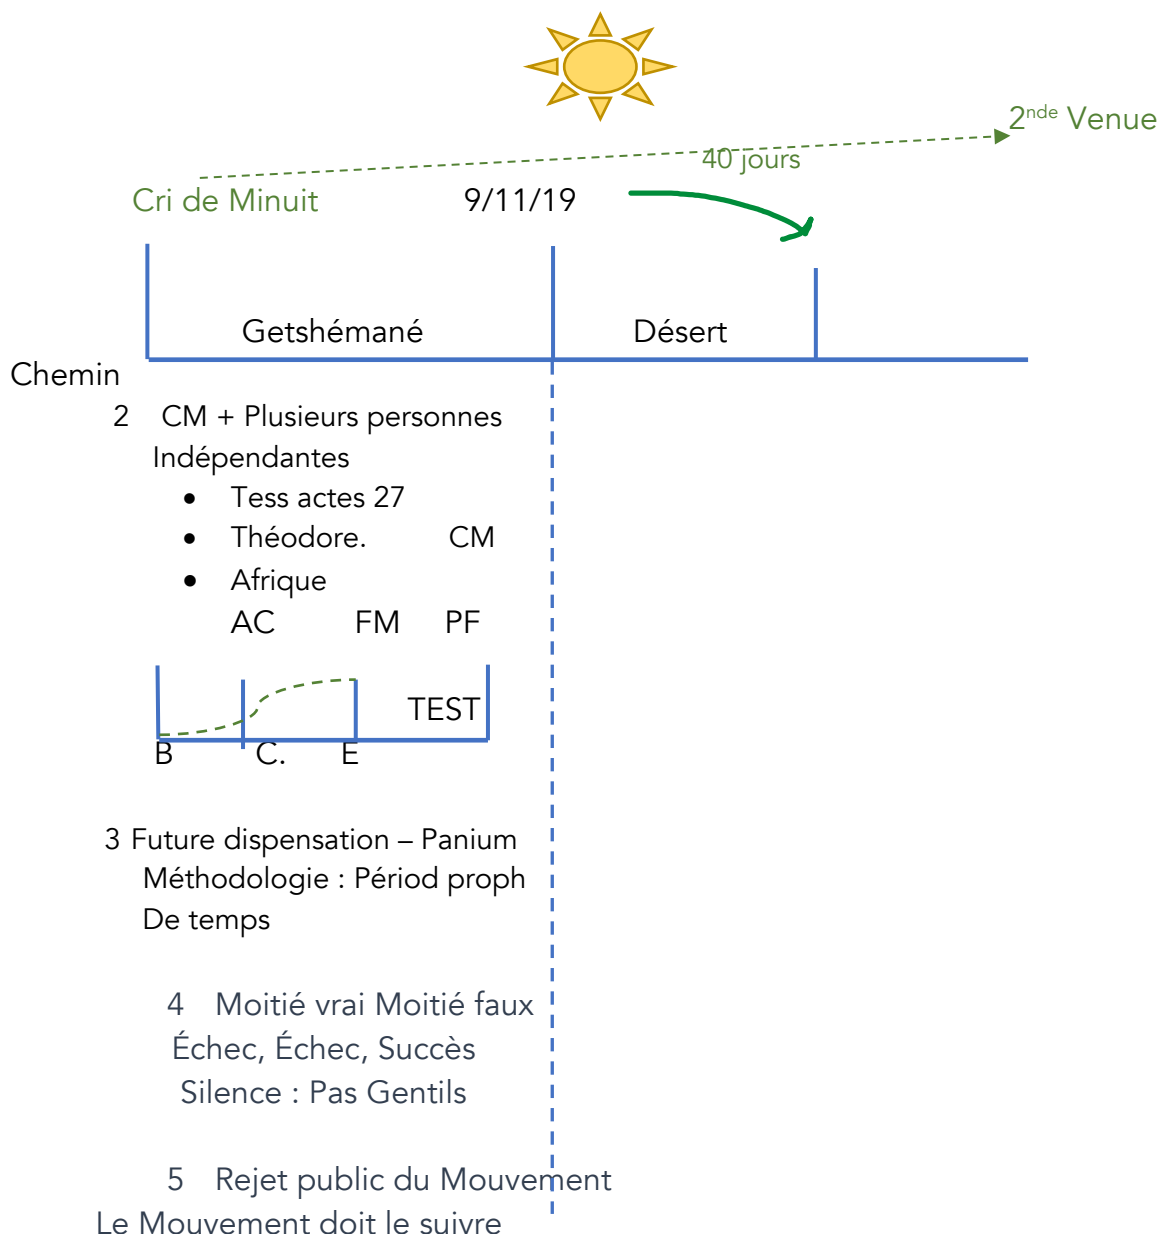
$2^{nde}$ Venue

40 jours

Cri de Minuit

9/11/19

Getshémané

Désert

Chemin

2 CM + Plusieurs personnes Indépendantes

- Tess actes 27
- Théodore. CM
- Afrique

AC FM PF

TEST

B C. E

3 Future dispensation – Panium
Méthodologie : Périod proph
De temps

4 Moitié vrai Moitié faux
Échec, Échec, Succès
Silence : Pas Gentils

5 Rejet public du Mouvement
Le Mouvement doit le suivre